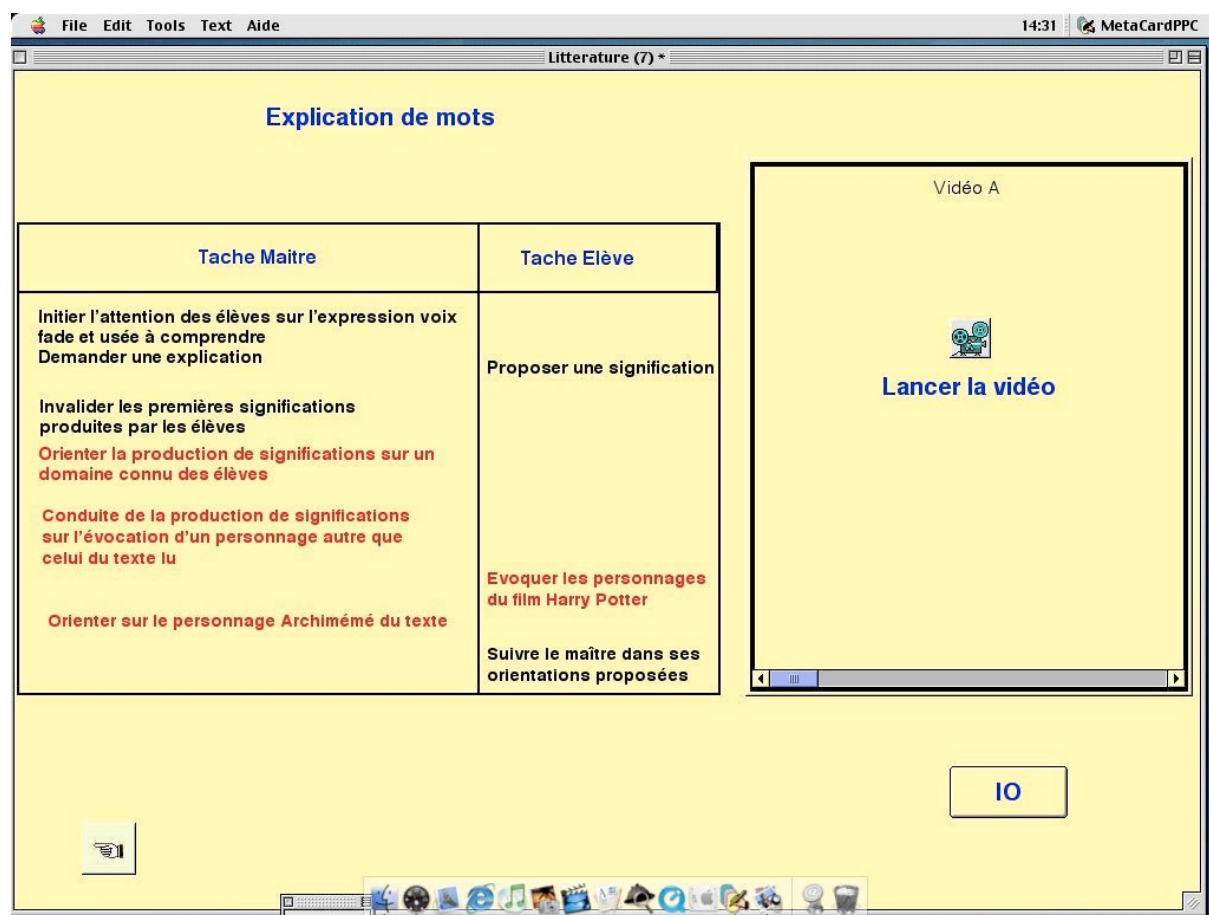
File Edit Tools Text Aide

14:31 MetaCardPPC

Litterature (7) *

Explication de mots

| Tache Maitre | Tache Elève |
|---|---|
| Initier l'attention des élèves sur l'expression voix fade et usée à comprendre<br>Demander une explication | Proposer une signification |
| Invalider les premières significations produites par les élèves | |
| Orienter la production de significations sur un domaine connu des élèves | |
| Conduite de la production de significations sur l'évocation d'un personnage autre que celui du texte lu | Evoquer les personnages du film Harry Potter |
| Orienter sur le personnage Archimémé du texte | |
| | Suivre le maître dans ses orientations proposées |

Vidéo A

Lancer la vidéo

IO